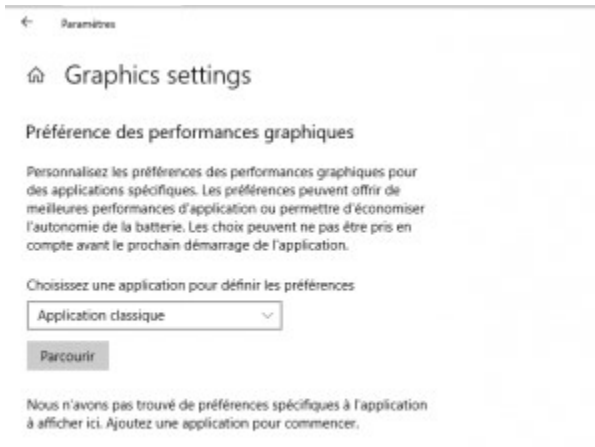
← Paramètres

Graphics settings

Préférence des performances graphiques

Personnalisez les préférences des performances graphiques pour des applications spécifiques. Les préférences peuvent offrir de meilleures performances d'application ou permettre d'économiser l'autonomie de la batterie. Les choix peuvent ne pas être pris en compte avant le prochain démarrage de l'application.

Choisissez une application pour définir les préférences

Application classique

Parcourir

Nous n'avons pas trouvé de préférences spécifiques à l'application à afficher ici. Ajoutez une application pour commencer.